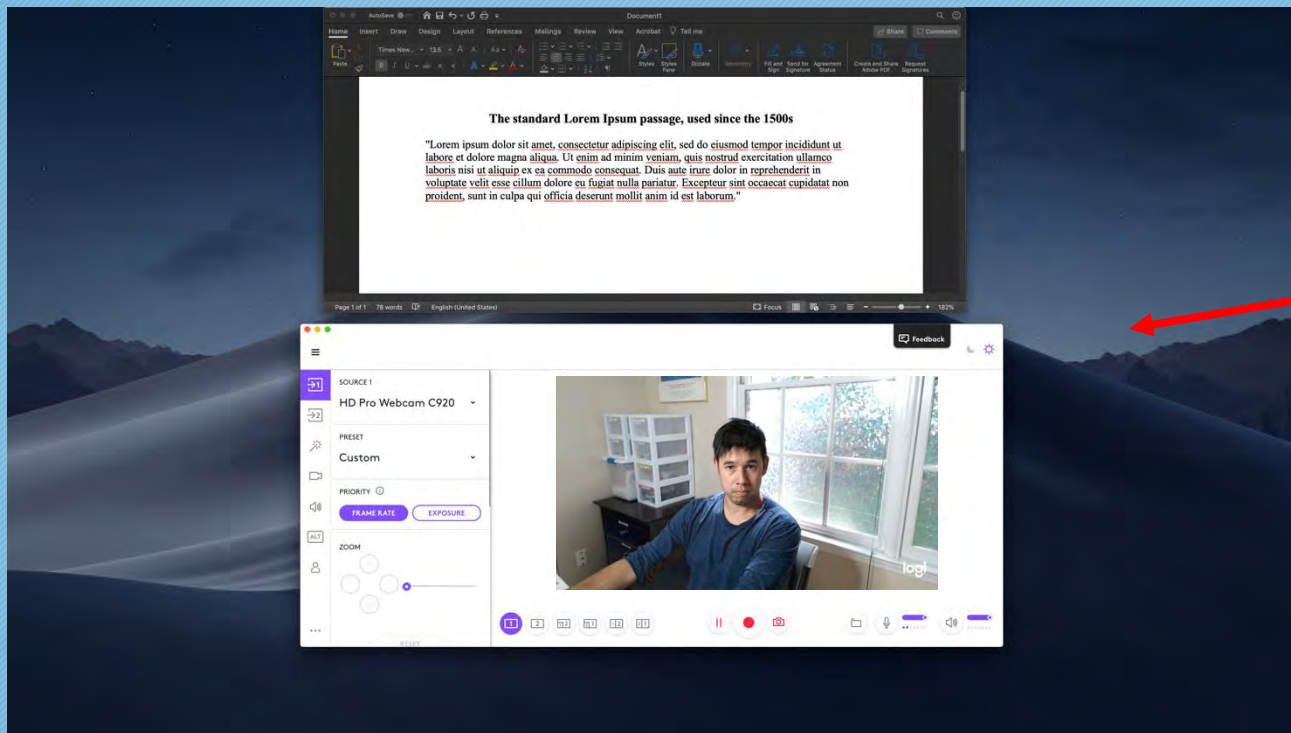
AutoSave Document1

Home Insert Draw Design Layout References Mailings Review View Acrobat Tell me Share Comments

Paste Times New... 13.5 Styles Styles Pane Dictate Sensitivity Fill and Sign Send for Signature Agreement Status Create and Share Adobe PDF Request Signatures

The standard Lorem Ipsum passage, used since the 1500s

"Lorem ipsum dolor sit amet, consectetur adipiscing elit, sed do eiusmod tempor incididunt ut labore et dolore magna aliqua. Ut enim ad minim veniam, quis nostrud exercitation ullamco laboris nisi ut aliquip ex ea commodo consequat. Duis aute irure dolor in reprehenderit in voluptate velit esse cillum dolore eu fugiat nulla pariatur. Excepteur sint occaecat cupidatat non proident, sunt in culpa qui officia deserunt mollit anim id est laborum."

Page 1 of 1 78 words English (United States) Focus 182%

Feedback

SOURCE 1
HD Pro Webcam C920

PRESET
Custom

PRIORITY
FRAME RATE EXPOSURE

ZOOM

ALT

RESET

logi